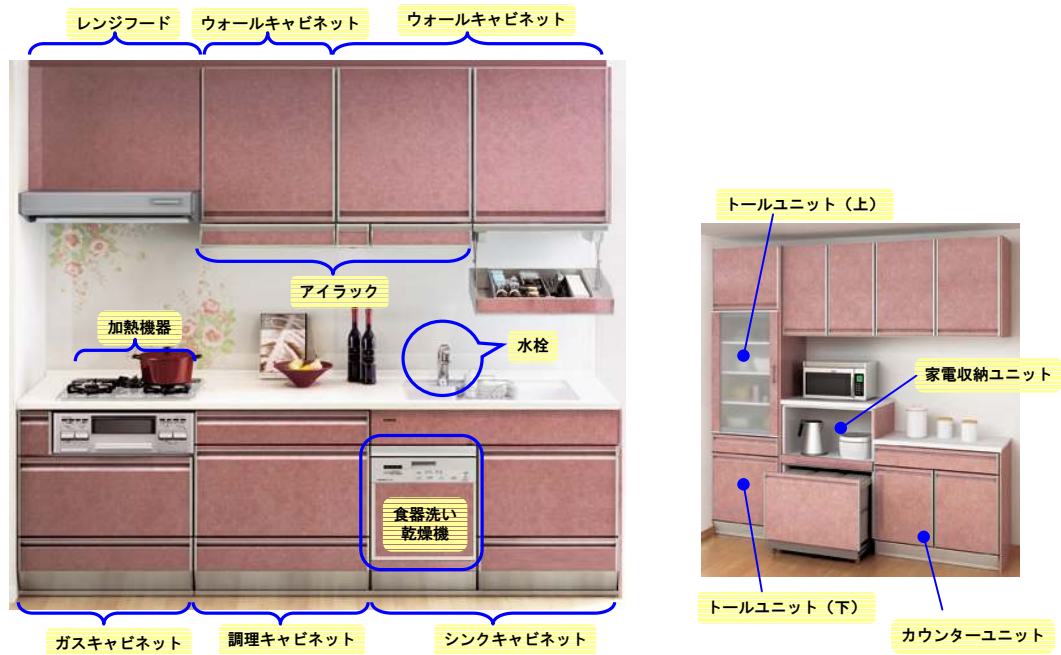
レンジフード

ウォールキャビネット

ウォールキャビネット

アイラック

加熱機器

水栓

食器洗い乾燥機

ガスキャビネット

調理キャビネット

シンクキャビネット

トールユニット（上）

家電収納ユニット

トールユニット（下）

カウンターユニット